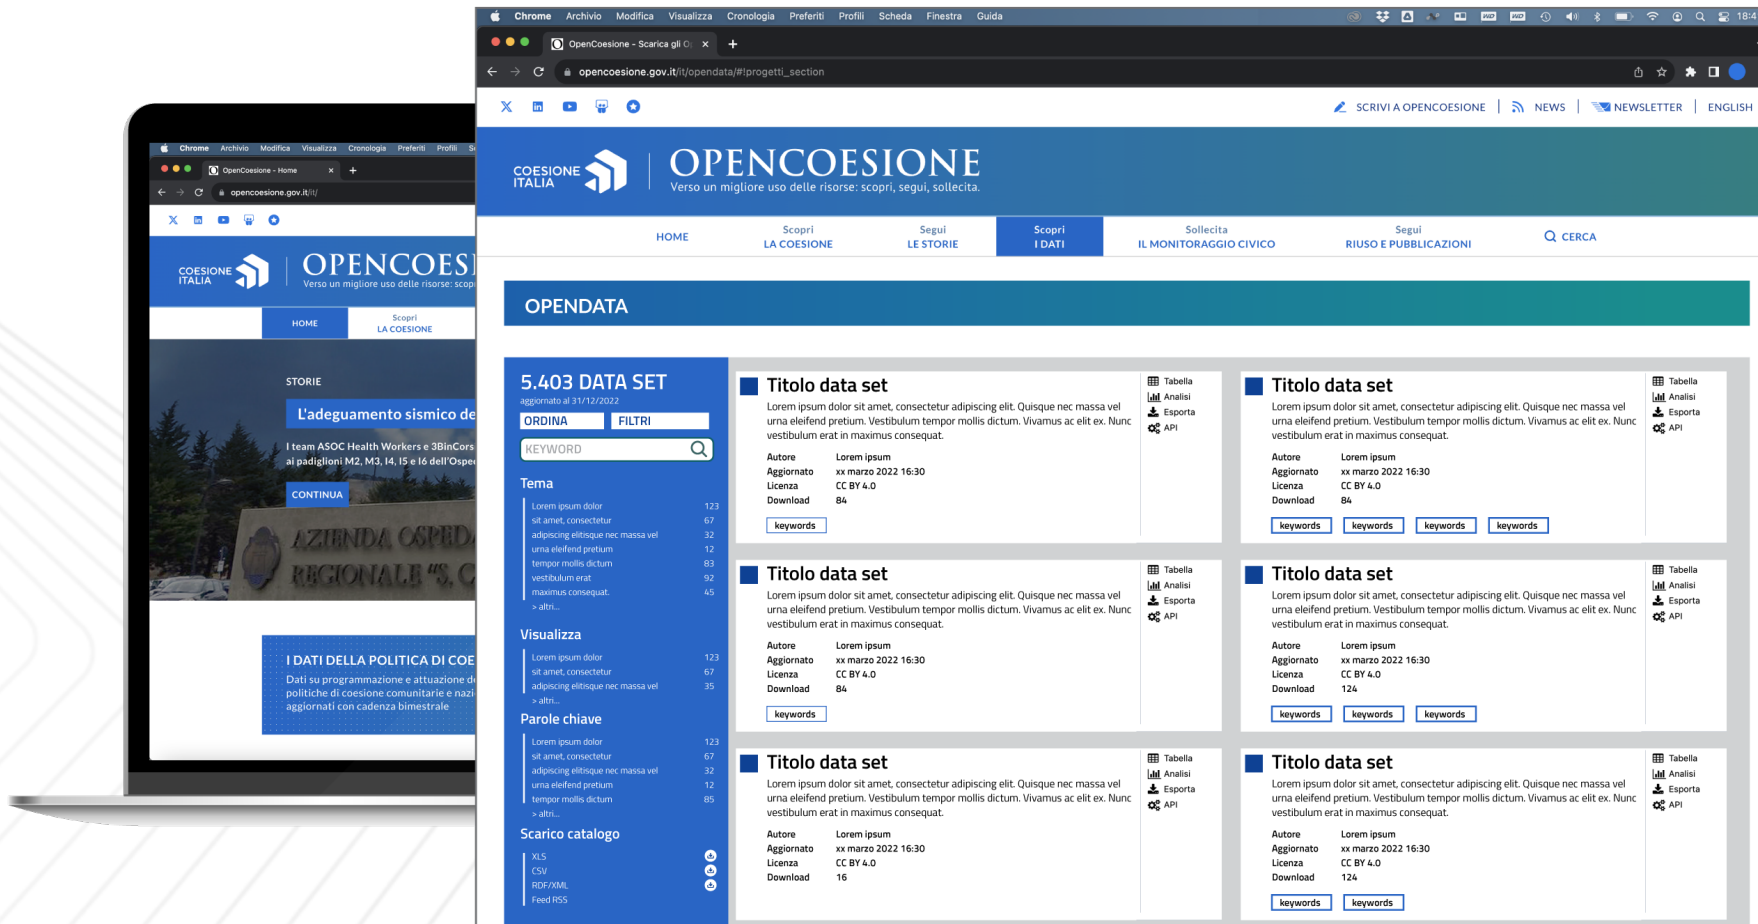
Chrome Archivio Modifica Visualizza Cronologia Preferiti Profili

OpenCoesione - Home

opencoesione.gov.it/it/

COESIONE ITALIA

OPENCOESI

Verso un migliore uso delle risorse: scopi

HOME

Scopri LA COESIONE

STORIE

L'adeguamento sismico de

I team ASOC Health Workers e 3BinCors ai padiglioni M2, M3, I4, I5 e I6 dell'Ospe

CONTINUA

I DATI DELLA POLITICA DI COE

Dati su programmazione e attuazione d politiche di coesione comunitarie e nazi aggiornati con cadenza bimestrale

Chrome Archivio Modifica Visualizza Cronologia Preferiti Profili Scheda Finestra Guida

OpenCoesione - Scarica gli O

opencoesione.gov.it/it/opendata/#!progetti_section

SCRIVI A OPENCOESIONE | NEWS | NEWSLETTER | ENGLISH

COESIONE ITALIA

OPENCOESIONE

Verso un migliore uso delle risorse: scopri, segui, sollecita.

HOME

Scopri LA COESIONE

Segui LE STORIE

Scopri I DATI

Sollecita IL MONITORAGGIO CIVICO

Segui RIUSO E PUBBLICAZIONI

CERCA

OPENDATA

5.403 DATA SET

aggiornato al 31/12/2022

ORDINA

FILTRI

KEYWORD

Tema

Lorem ipsum dolor 123
sit amet, consectetur 67
adipiscing elitisque nec massa vel 32
urna eleifend pretium 12
tempor mollis dictum 83
vestibulum erat 92
maximus consequat. 45
> altri...

Visualizza

Lorem ipsum dolor 123
sit amet, consectetur 67
adipiscing elitisque nec massa vel 35
> altri...

Parole chiave

Lorem ipsum dolor 123
sit amet, consectetur 67
adipiscing elitisque nec massa vel 32
urna eleifend pretium 12
tempor mollis dictum 85
> altri...

Scarico catalogo

XLS
CSV
RDF/XML
Feed RSS

Titolo data set

Lorem ipsum dolor sit amet, consectetur adipiscing elit. Quisque nec massa vel urna eleifend pretium. Vestibulum tempor mollis dictum. Vivamus ac elit ex. Nunc vestibulum erat in maximus consequat.

Autore Lorem ipsum
Aggiornato xx marzo 2022 16:30
Licenza CC BY 4.0
Download 84

keywords

Tabella
Analisi
Esporta
API

Titolo data set

Lorem ipsum dolor sit amet, consectetur adipiscing elit. Quisque nec massa vel urna eleifend pretium. Vestibulum tempor mollis dictum. Vivamus ac elit ex. Nunc vestibulum erat in maximus consequat.

Autore Lorem ipsum
Aggiornato xx marzo 2022 16:30
Licenza CC BY 4.0
Download 84

keywords keywords keywords keywords

Tabella
Analisi
Esporta
API

Titolo data set

Lorem ipsum dolor sit amet, consectetur adipiscing elit. Quisque nec massa vel urna eleifend pretium. Vestibulum tempor mollis dictum. Vivamus ac elit ex. Nunc vestibulum erat in maximus consequat.

Autore Lorem ipsum
Aggiornato xx marzo 2022 16:30
Licenza CC BY 4.0
Download 84

keywords

Tabella
Analisi
Esporta
API

Titolo data set

Lorem ipsum dolor sit amet, consectetur adipiscing elit. Quisque nec massa vel urna eleifend pretium. Vestibulum tempor mollis dictum. Vivamus ac elit ex. Nunc vestibulum erat in maximus consequat.

Autore Lorem ipsum
Aggiornato xx marzo 2022 16:30
Licenza CC BY 4.0
Download 124

keywords keywords keywords

Tabella
Analisi
Esporta
API

Titolo data set

Lorem ipsum dolor sit amet, consectetur adipiscing elit. Quisque nec massa vel urna eleifend pretium. Vestibulum tempor mollis dictum. Vivamus ac elit ex. Nunc vestibulum erat in maximus consequat.

Autore Lorem ipsum
Aggiornato xx marzo 2022 16:30
Licenza CC BY 4.0
Download 16

Tabella
Analisi
Esporta
API

Titolo data set

Lorem ipsum dolor sit amet, consectetur adipiscing elit. Quisque nec massa vel urna eleifend pretium. Vestibulum tempor mollis dictum. Vivamus ac elit ex. Nunc vestibulum erat in maximus consequat.

Autore Lorem ipsum
Aggiornato xx marzo 2022 16:30
Licenza CC BY 4.0
Download 124

keywords keywords

Tabella
Analisi
Esporta
API